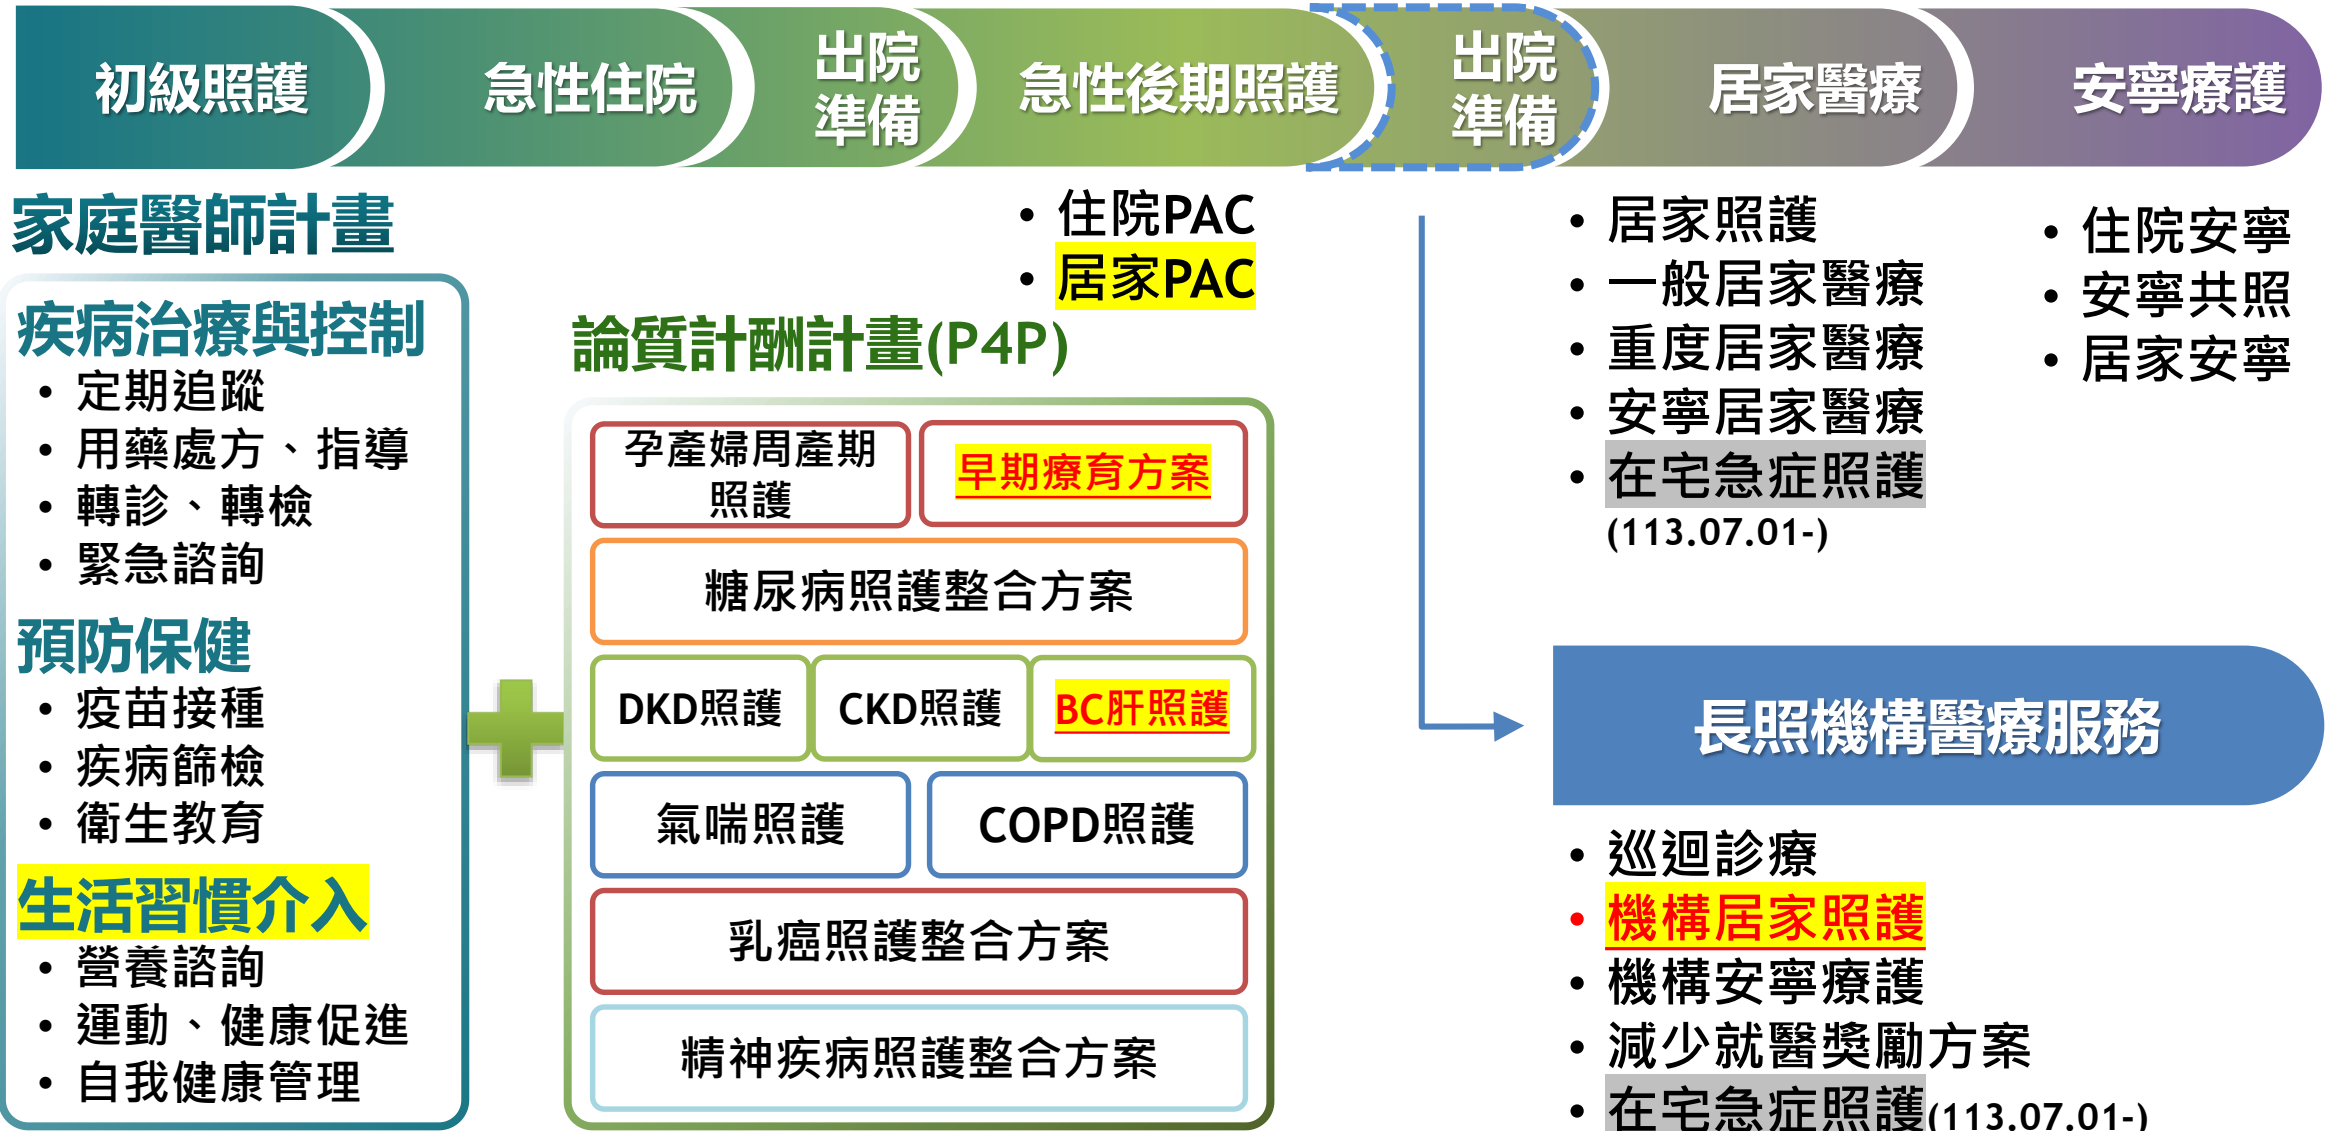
初級照護
急性住院
出院準備
急性後期照護
出院準備
居家醫療
安寧療護

家庭醫師計畫

疾病治療與控制
• 定期追蹤
• 用藥處方、指導
• 轉診、轉檢
• 緊急諮詢

預防保健
• 疫苗接種
• 疾病篩檢
• 衛生教育

生活習慣介入
• 營養諮詢
• 運動、健康促進
• 自我健康管理

• 住院PAC
• 居家PAC

論質計酬計畫(P4P)

| 孕產婦周產期照護 | 早期療育方案 |
|---|---|

糖尿病照護整合方案

| DKD照護 | CKD照護 | BC肝照護 |
|---|---|---|

| 氣喘照護 | COPD照護 |
|---|---|

乳癌照護整合方案

精神疾病照護整合方案

• 居家照護
• 一般居家醫療
• 重度居家醫療
• 安寧居家醫療
• 在宅急症照護 (113.07.01-)

• 住院安寧
• 安寧共照
• 居家安寧

長照機構醫療服務
• 巡迴診療
• 機構居家照護
• 機構安寧療護
• 減少就醫獎勵方案
• 在宅急症照護(113.07.01-)